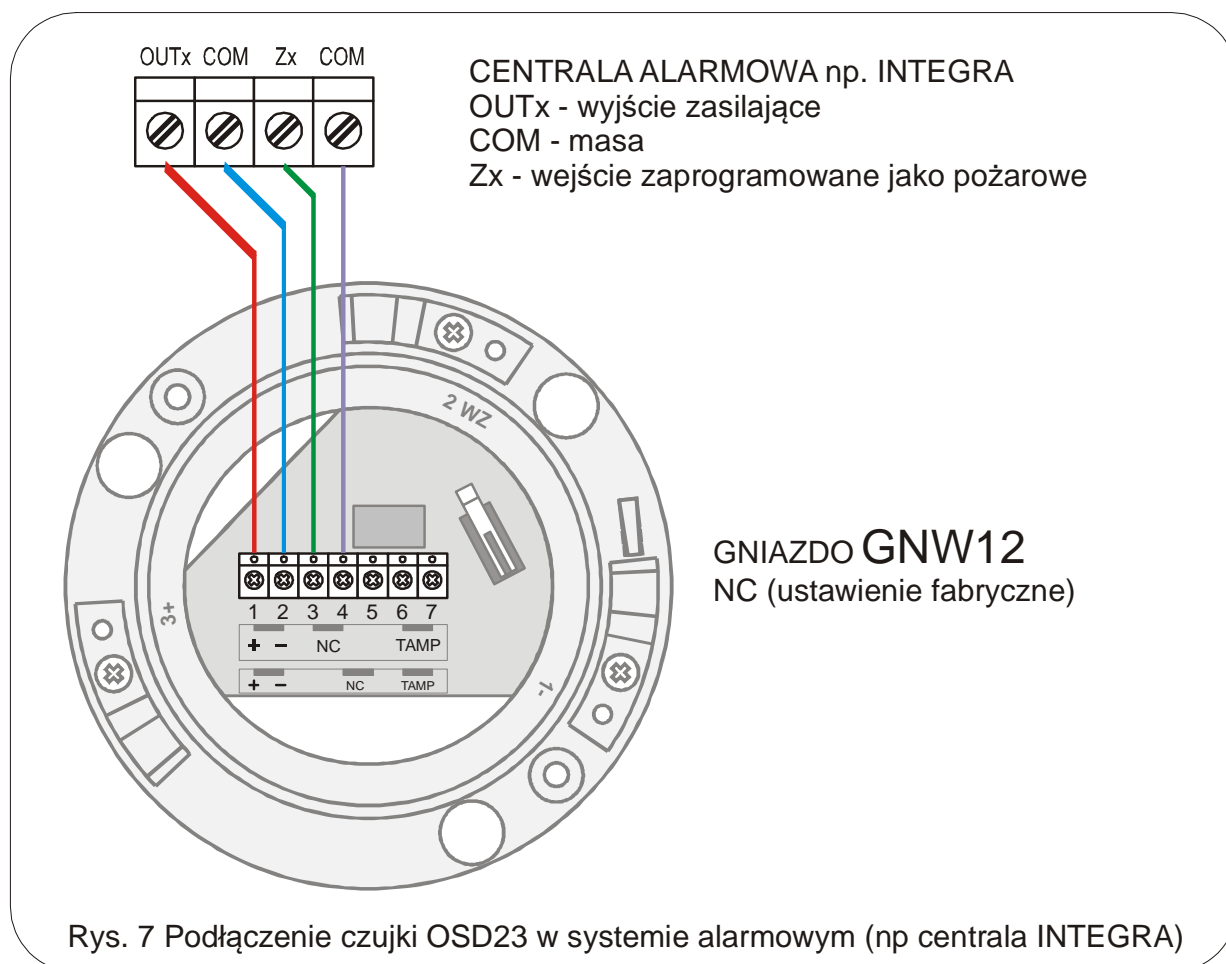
OUTx COM Zx COM

CENTRALA ALARMOWA np. INTEGRA
OUTx - wyjście zasilające
COM - masa
Zx - wejście zaprogramowane jako pożarowe

2 WZ

1 2 3 4 5 6 7
+ – NC TAMP
+ – NC TAMP

3+

1-

GNIAZDO GNW12
NC (ustawienie fabryczne)

Rys. 7 Podłączenie czujki OSD23 w systemie alarmowym (np centrala INTEGRA)